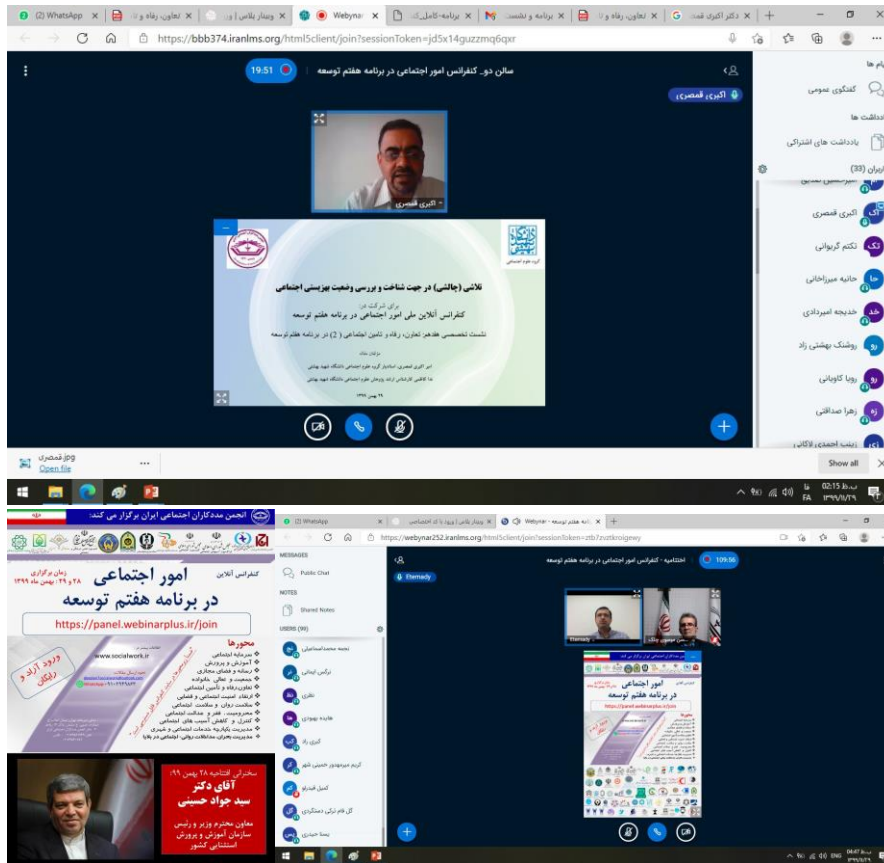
(2) WhatsApp | دکتر اکبری قمصری | تعاون، رفاه و تا | وبینار پلاس | Webinar | برنامه-کامل | برنامه و نشست | تعاون، رفاه و تا

https://bbb374.iranlms.org/html5client/join?sessionToken=jd5x14guzzmq6qxr

19:51

سالن دو_ کنفرانس امور اجتماعی در برنامه هفتم توسعه

اکبری قمصری

پیام ها
گفتگوی عمومی
یادداشت ها
یادداشت های اشتراکی
کاربران (33)
اکبری قمصری
تکتم گریوانی
جانیه میرزاخانی
خدیجه امیردادی
روشنک بهشتی زاد
رویا کاویانی
زهرا صداقتی
زینب احمدی لاکانی

گروه علوم اجتماعی

تلاشی (چالشی) در جهت شناخت و بررسی وضعیت بهزیستی اجتماعی

برای شرکت در:
کنفرانس آنلاین ملی امور اجتماعی در برنامه هفتم توسعه
نشست تخصصی هفدهم: تعاون، رفاه و تامین اجتماعی (2) در برنامه هفتم توسعه

مولفان مقاله:
امیر اکبری قمصری، استادیار گروه علوم اجتماعی دانشگاه شهید بهشتی
ما کاظمی، کارشناس ارشد پژوهش علوم اجتماعی دانشگاه شهید بهشتی
۲۹ بهمن ۱۳۹۹

قمصری.jpg
Open file
Show all

FA 02:15 ب.ظ ۱۳۹۹/۱۱/۲۹

انجمن مددکاران اجتماعی ایران برگزار می کند:
کنفرانس آنلاین
امور اجتماعی
در برنامه هفتم توسعه
زمان برگزاری
۲۸ و ۲۹ بهمن ماه ۱۳۹۹
https://panel.webinarplus.ir/join
ورود آزاد و رایگان
www.socialwork.ir
محورها
سرمایه اجتماعی
آموزش و پرورش
رسانه و فضای مجازی
جمعیت و تعالی خانواده
تعاون، رفاه و تأمین اجتماعی
ارتقاء امنیت اجتماعی و قضایی
سلامت روانی و سلامت اجتماعی
محرومیت، فقر و عدالت اجتماعی
کنترل و کاهش آسیب های اجتماعی
مدیریت یکپارچه خدمات اجتماعی و شهری
مدیریت بحران، مداخلات روانی-اجتماعی در بلایا

سخنرانی افتتاحیه ۲۸ بهمن ۹۹:
آقای دکتر
سید جواد حسینی
معاون محترم وزیر و رئیس
سازمان آموزش و پرورش
استثنایی کشور

(2) WhatsApp | وبینار پلاس | ورود با کد اختصاصی | Webinar - امور اجتماعی توسعه
https://webinar252.iranlms.org/html5client/join?sessionToken=ztb7zvztkroigewy

MESSAGES
Public Chat
NOTES
Shared Notes
USERS (99)
نجمه محمداسماعیلی
نرگس ایمانی
نظری
هاجره نهبودی
اکبری راد
کریم میرمحمود حسینی شهر
کمیل قیدرلو
گل فام ترکی دستگردی
پیمنا حیدری

افتتاحیه - کنفرانس امور اجتماعی در برنامه هفتم توسعه
109:56
Etemady

امور اجتماعی
در برنامه هفتم توسعه
https://panel.webinarplus.ir/join

ENG 04:47 ب.ظ ۱۳۹۹/۱۱/۲۸